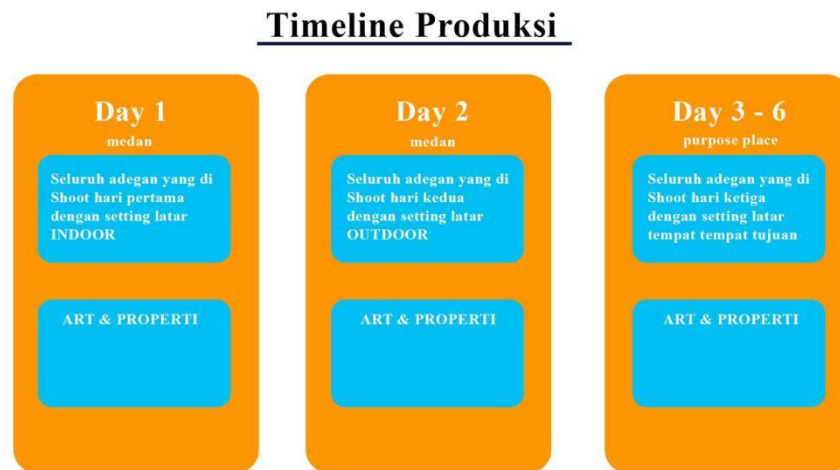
Timeline Produksi

Day 1
medan

Seluruh adegan yang di Shoot hari pertama dengan setting latar INDOOR

ART & PROPERTI

Day 2
medan

Seluruh adegan yang di Shoot hari kedua dengan setting latar OUTDOOR

ART & PROPERTI

Day 3 - 6
purpose place

Seluruh adegan yang di Shoot hari ketiga dengan setting latar tempat tempat tujuan

ART & PROPERTI